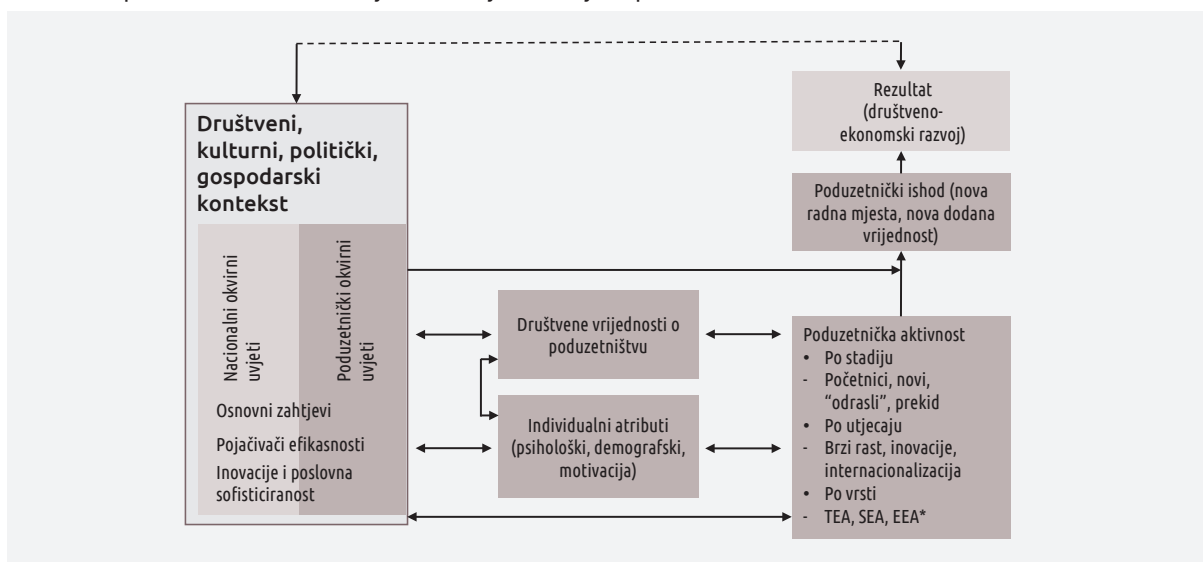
Društveni, kulturni, politički, gospodarski kontekst

Nacionalni okvirni uvjeti

Poduzetnički okvirni uvjeti

Osnovni zahtjevi

Pojačivači efikasnosti

Inovacije i poslovna sofisticiranost

Društvene vrijednosti o poduzetništvu

Individualni atributi (psihološki, demografski, motivacija)

Rezultat (društveno-ekonomski razvoj)

Poduzetnički ishod (nova radna mjesta, nova dodana vrijednost)

Poduzetnička aktivnost
• Po stadiju
- Početnici, novi, "odrasli", prekid
• Po utjecaju
- Brzi rast, inovacije, internacionalizacija
• Po vrsti
- TEA, SEA, EEA*